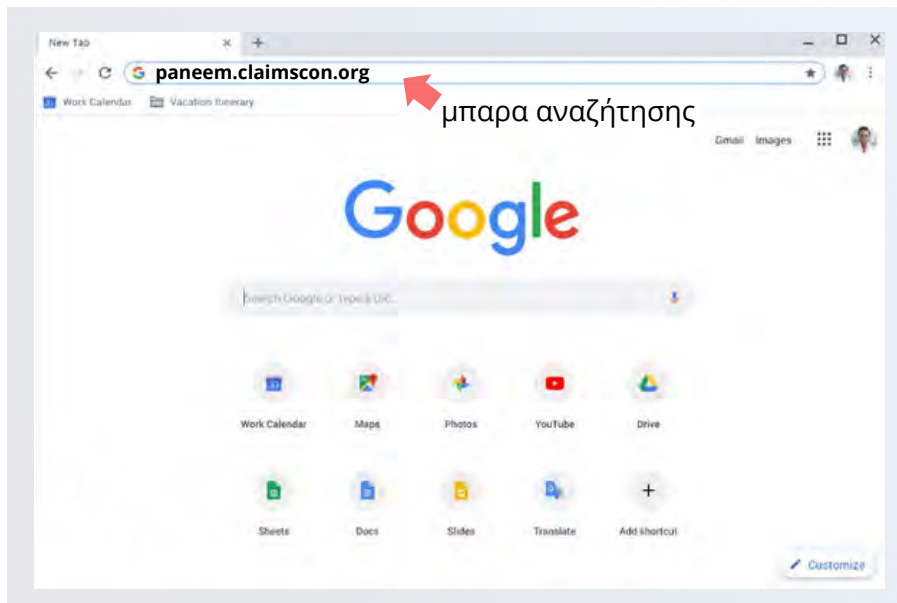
New Tab

paneem.claimscon.org

Work Calendar Vacation Itinerary

μπαρα αναζήτησης

Gmail Images

Google

Search Google or type a URL

Work Calendar
Maps
Photos
YouTube
Drive

Sheets
Docs
Slides
Translate
Add shortcut

Customize